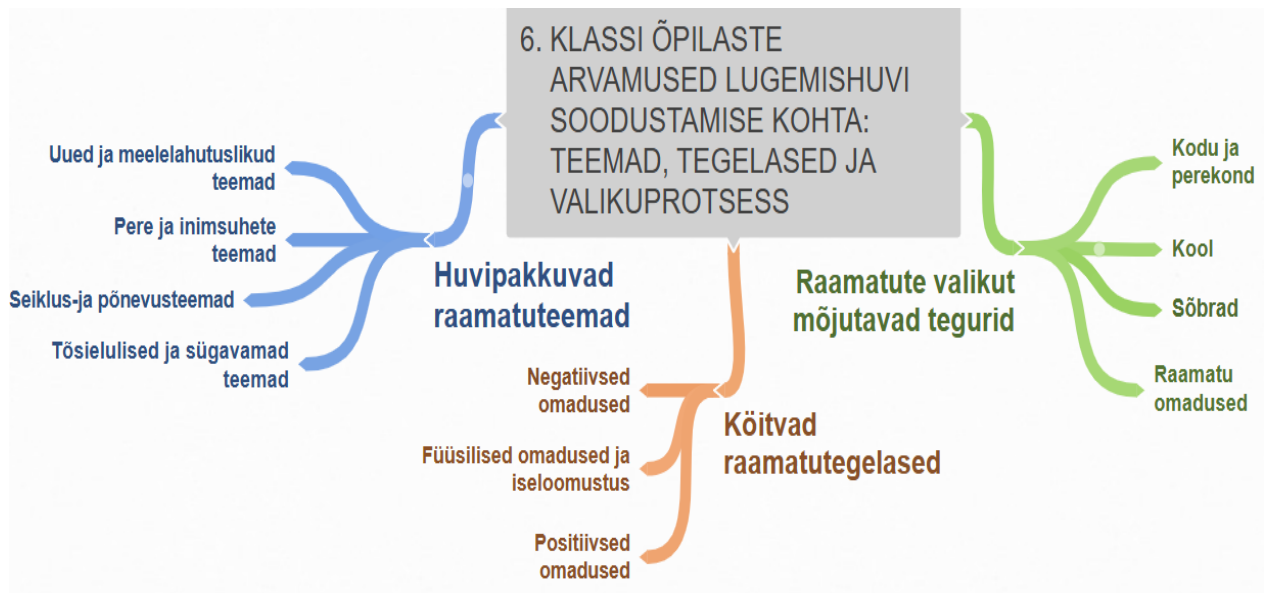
6. KLASSI ÕPILASTE ARVAMUSED LUGEMISHUVI SOODUSTAMISE KOHTA: TEEMAD, TEGELASED JA VALIKUPROTSESS

Huvipakkuvad raamatuteemad

Uued ja meelelahutuslikud teemad

Pere ja inimsuhete teemad

Seiklus-ja põnevusteemad

Tõsielulised ja sügavamad teemad

Köitvad raamatutegelased

Negatiivsed omadused

Füüsilised omadused ja iseloomustus

Positiivsed omadused

Raamatute valikut mõjutavad tegurid

Kodu ja perekond

Kool

Sõbrad

Raamatu omadused